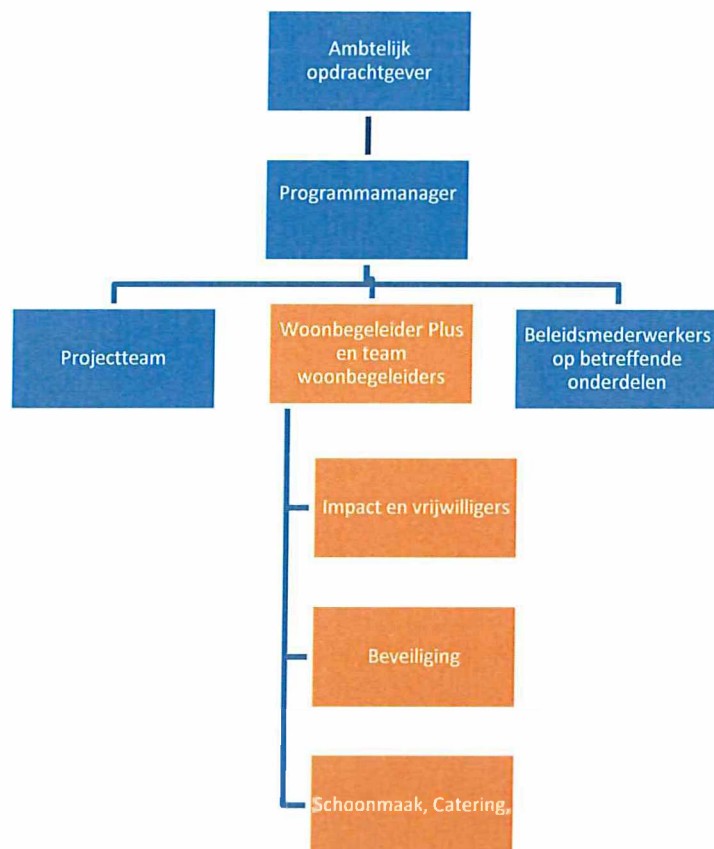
Ambtelijk opdrachtgever

Programmamanager

Projectteam

Woonbegeleider Plus en team woonbegeleiders

Beleidsmederwerkers op betreffende onderdelen

Impact en vrijwilligers

Beveiliging

Schoonmaak, Catering,